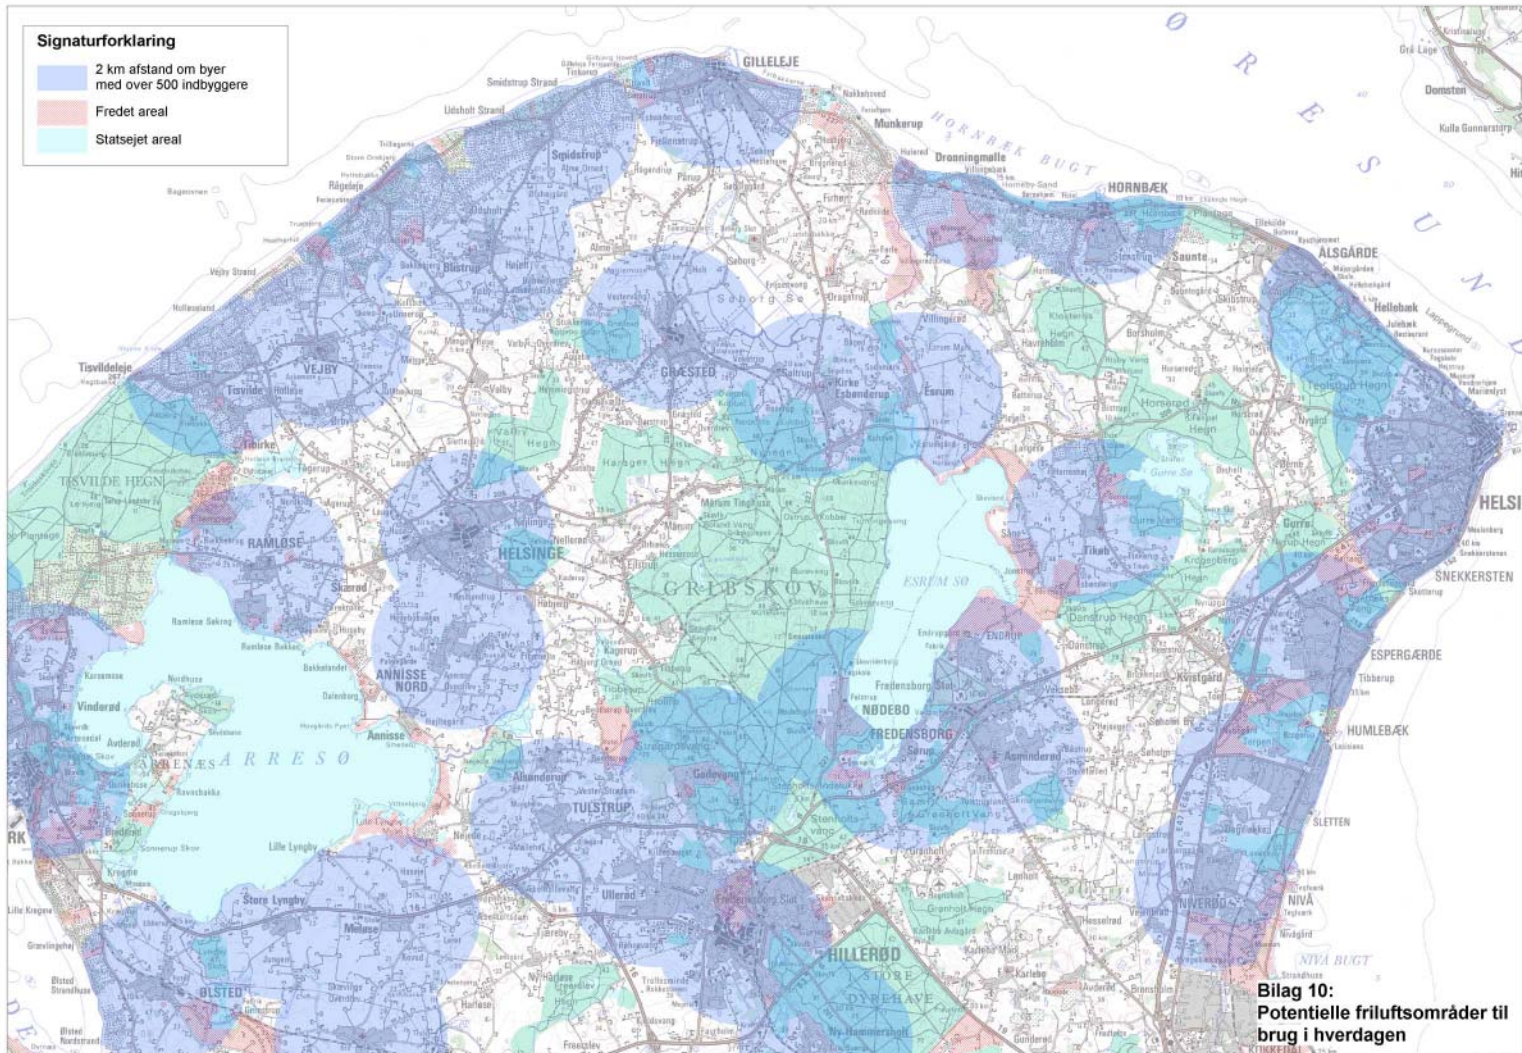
Signaturforklaring
2 km afstand om byer med over 500 indbyggere
Fredet areal
Statsejet areal

GILLELEJE
Smidstrup Strand
Udsholt Strand
Munkerup
HORNBÆK BUGT
Dronningmølle
HORNBÆK
Saunte
ÅLSGÅRDE
Hellebæk
ØRESUND
Gilbjerg Hoved
Tinkerup
Smidstrup
Rågeleje
Udsholt
Blistrup
Vejby Strand
VEJBY
Tisvildeleje
Tisvilde
TISVILDE HEGN
Tibirke
RAMLØSE
Skærød
HELSINGE
GRÆSTED
Søborg Sø
Esrum
Kirke Esbønderup
Villingerød
Havreholm
Hornbæk Plantage
Teglstrup Hegn
HELSI
Gurre Sø
Gurre
SNEKKERSTEN
Tikøb
Danstrup Hegn
ESPERGÆRDE
Kvistgård
HUMLEBÆK
GRIBSKOV
ESRUM SØ
Fredensborg Slot
NØDEBO
FREDENSBORG
Asminderød
Harager Hegn
Mårum
ANNISSE NORD
Annisse
ARRESØ
Vinderød
Auderød
Alsønderup
TULSTRUP
Lille Lyngby
Store Lyngby
Ullerød
HILLERØD
STORE DYREHAVE
ØLSTED
Melløse
SLETTEN
NIVÅ
NIVERØD
NIVÅ BUGT
Grå Läge
Domsten
Kulla Gunnarstorp
Ramløse Sønderstrand
Karlebo
Lille Kregme
Kregme

Bilag 10:
Potentielle friluftsområder til brug i hverdagen